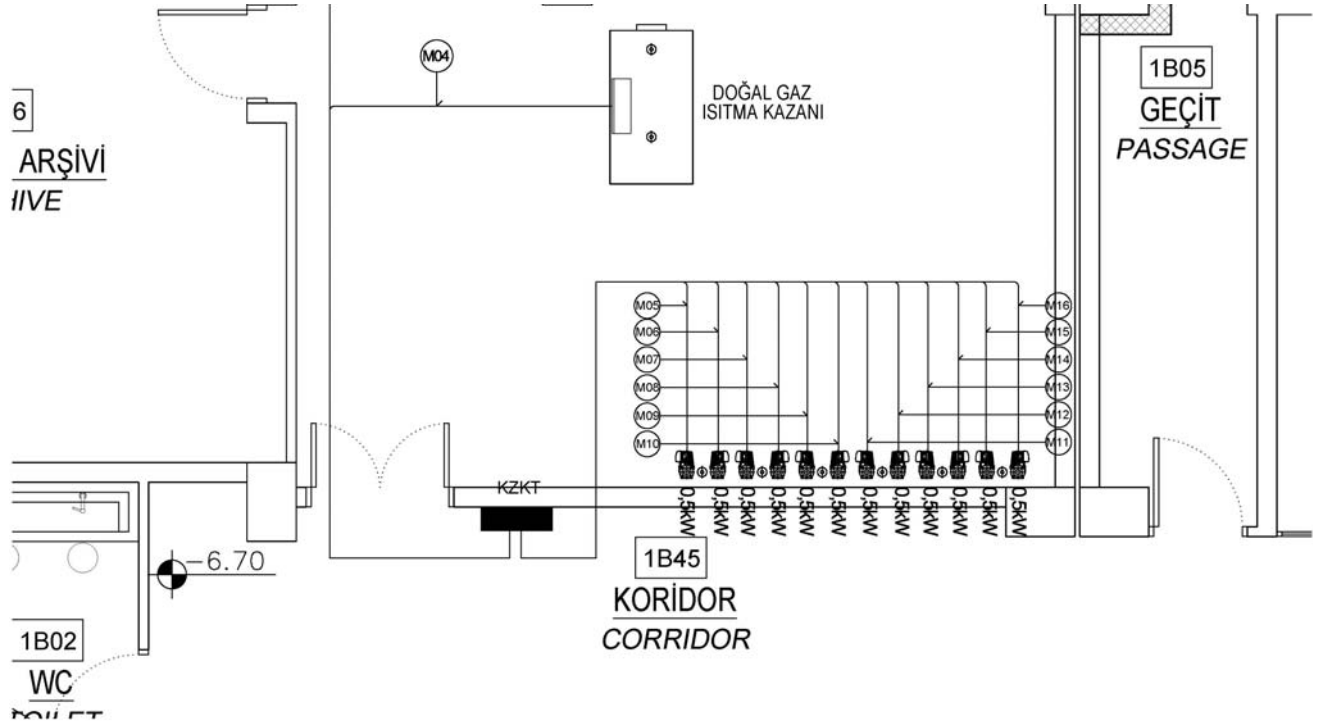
M04

DOĞAL GAZ
ISITMA KAZANI

1B05
GEÇİT
PASSAGE

6
ARŞİVİ
IIVE

M05
M06
M07
M08
M09
M10

M16
M15
M14
M13
M12
M11

KZKT

0,5kW
0,5kW
0,5kW
0,5kW
0,5kW
0,5kW
0,5kW
0,5kW
0,5kW
0,5kW
0,5kW
0,5kW

−6.70

1B45
KORİDOR
CORRIDOR

1B02
WC
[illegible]